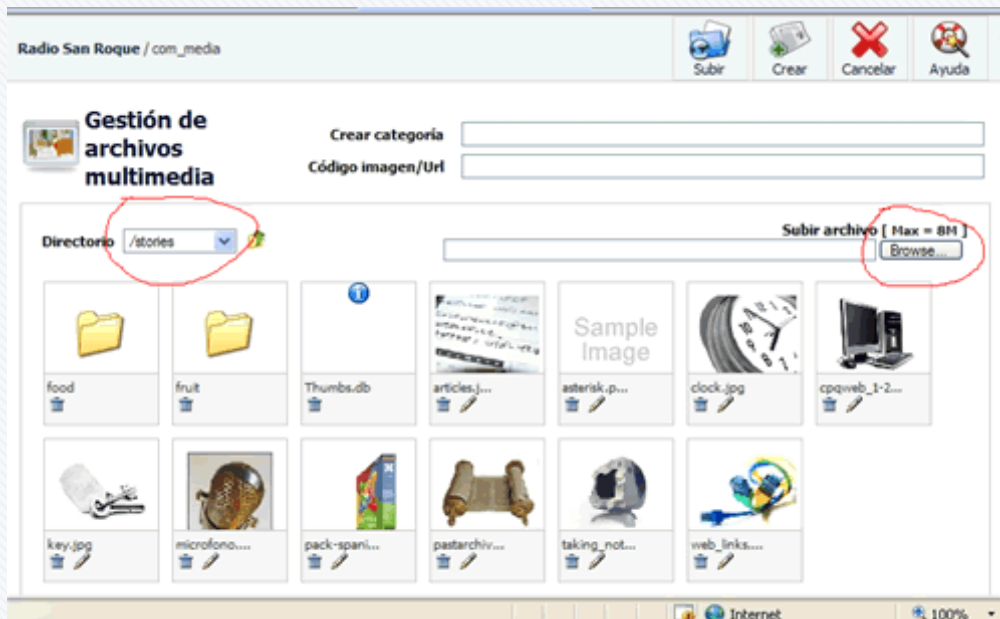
Radio San Roque / com_media

Subir
Crear
Cancelar
Ayuda

Gestión de archivos multimedia

Crear categoría
Código imagen/Url

Directorio /stories

Subir archivo [ Max = 8M ]
Browse...

food
fruit
Thumbs.db
articles.j...
Sample Image
asterisk.p...
clock.jpg
cpqweb_1-2...
key.jpg
microfono....
pack-spani...
pastarchiv...
taking_not...
web_links....

Internet
100%